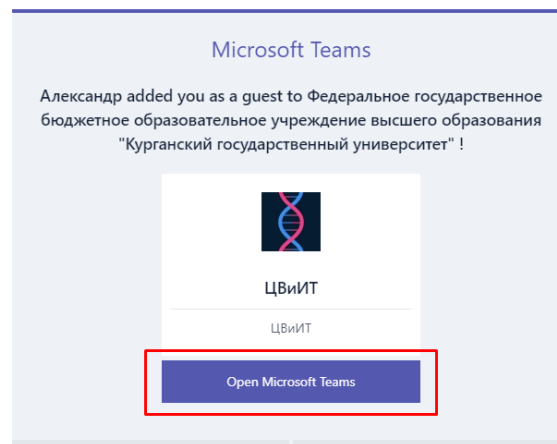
Microsoft Teams

Александр added you as a guest to Федеральное государственное бюджетное образовательное учреждение высшего образования "Курганский государственный университет" !

ЦВиИТ

ЦВиИТ

Open Microsoft Teams